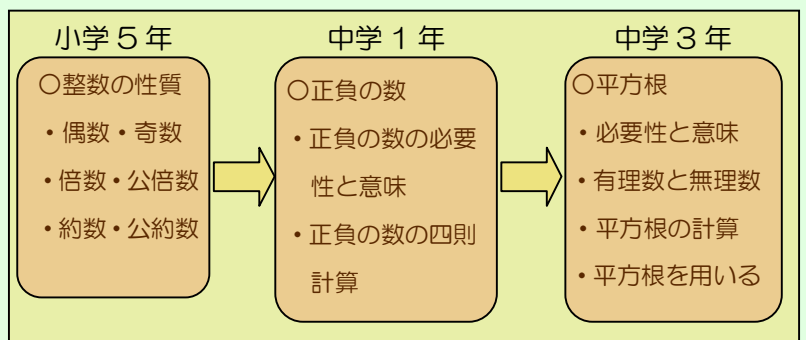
小学５年

○整数の性質

・偶数・奇数

・倍数・公倍数

・約数・公約数

中学１年

○正負の数

・正負の数の必要性と意味

・正負の数の四則計算

中学３年

○平方根

・必要性と意味

・有理数と無理数

・平方根の計算

・平方根を用いる